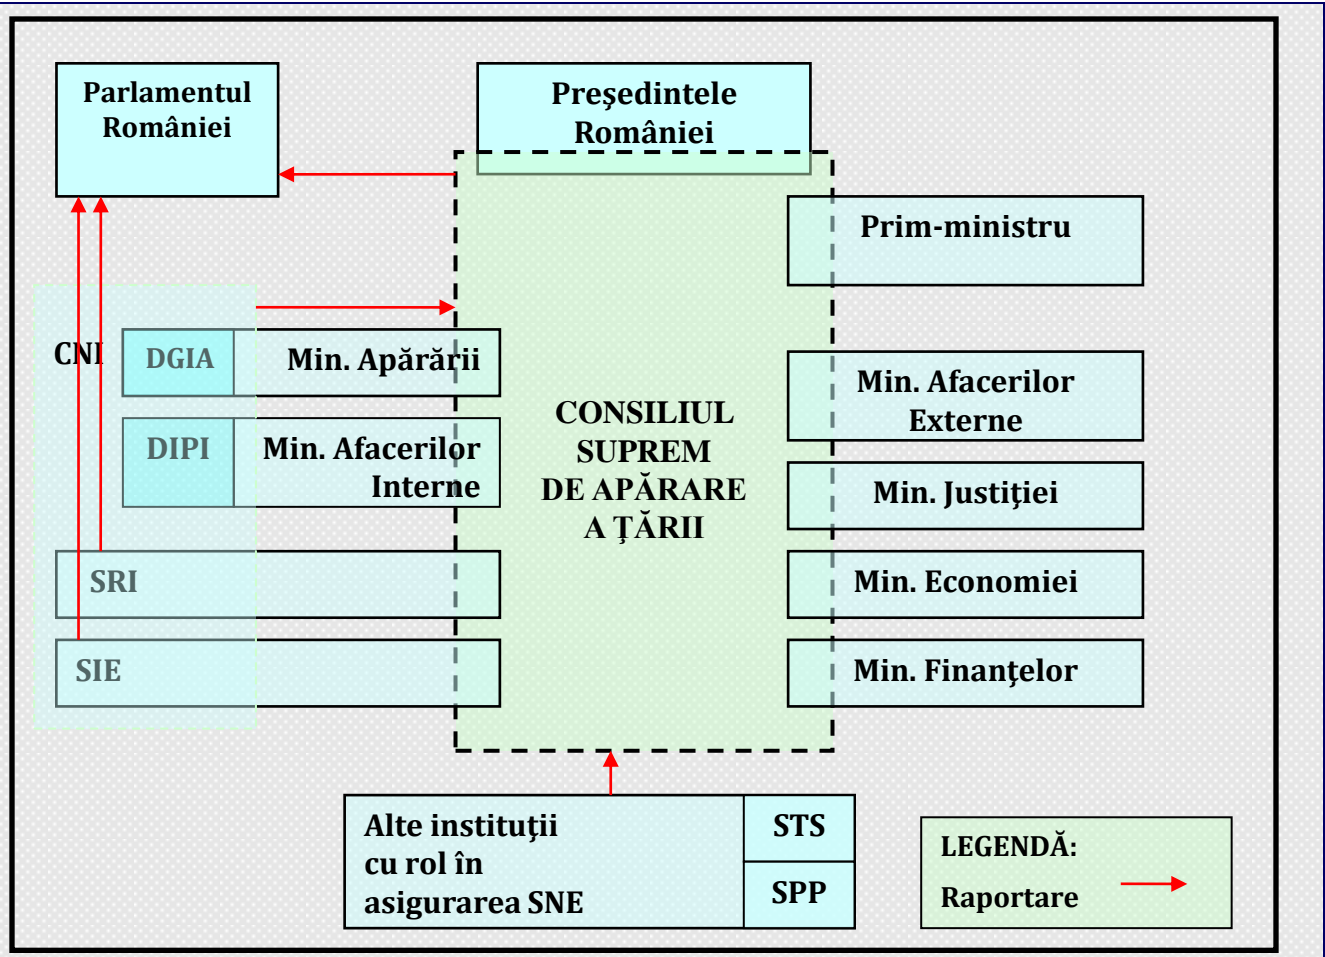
Parlamentul României

Preşedintele României

Prim-ministru

CNI

DGIA

Min. Apărării

DIPI

Min. Afacerilor Interne

CONSILIUL SUPREM DE APĂRARE A ŢĂRII

Min. Afacerilor Externe

Min. Justiţiei

SRI

Min. Economiei

SIE

Min. Finanţelor

Alte instituţii cu rol în asigurarea SNE

STS

SPP

LEGENDĂ:

Raportare